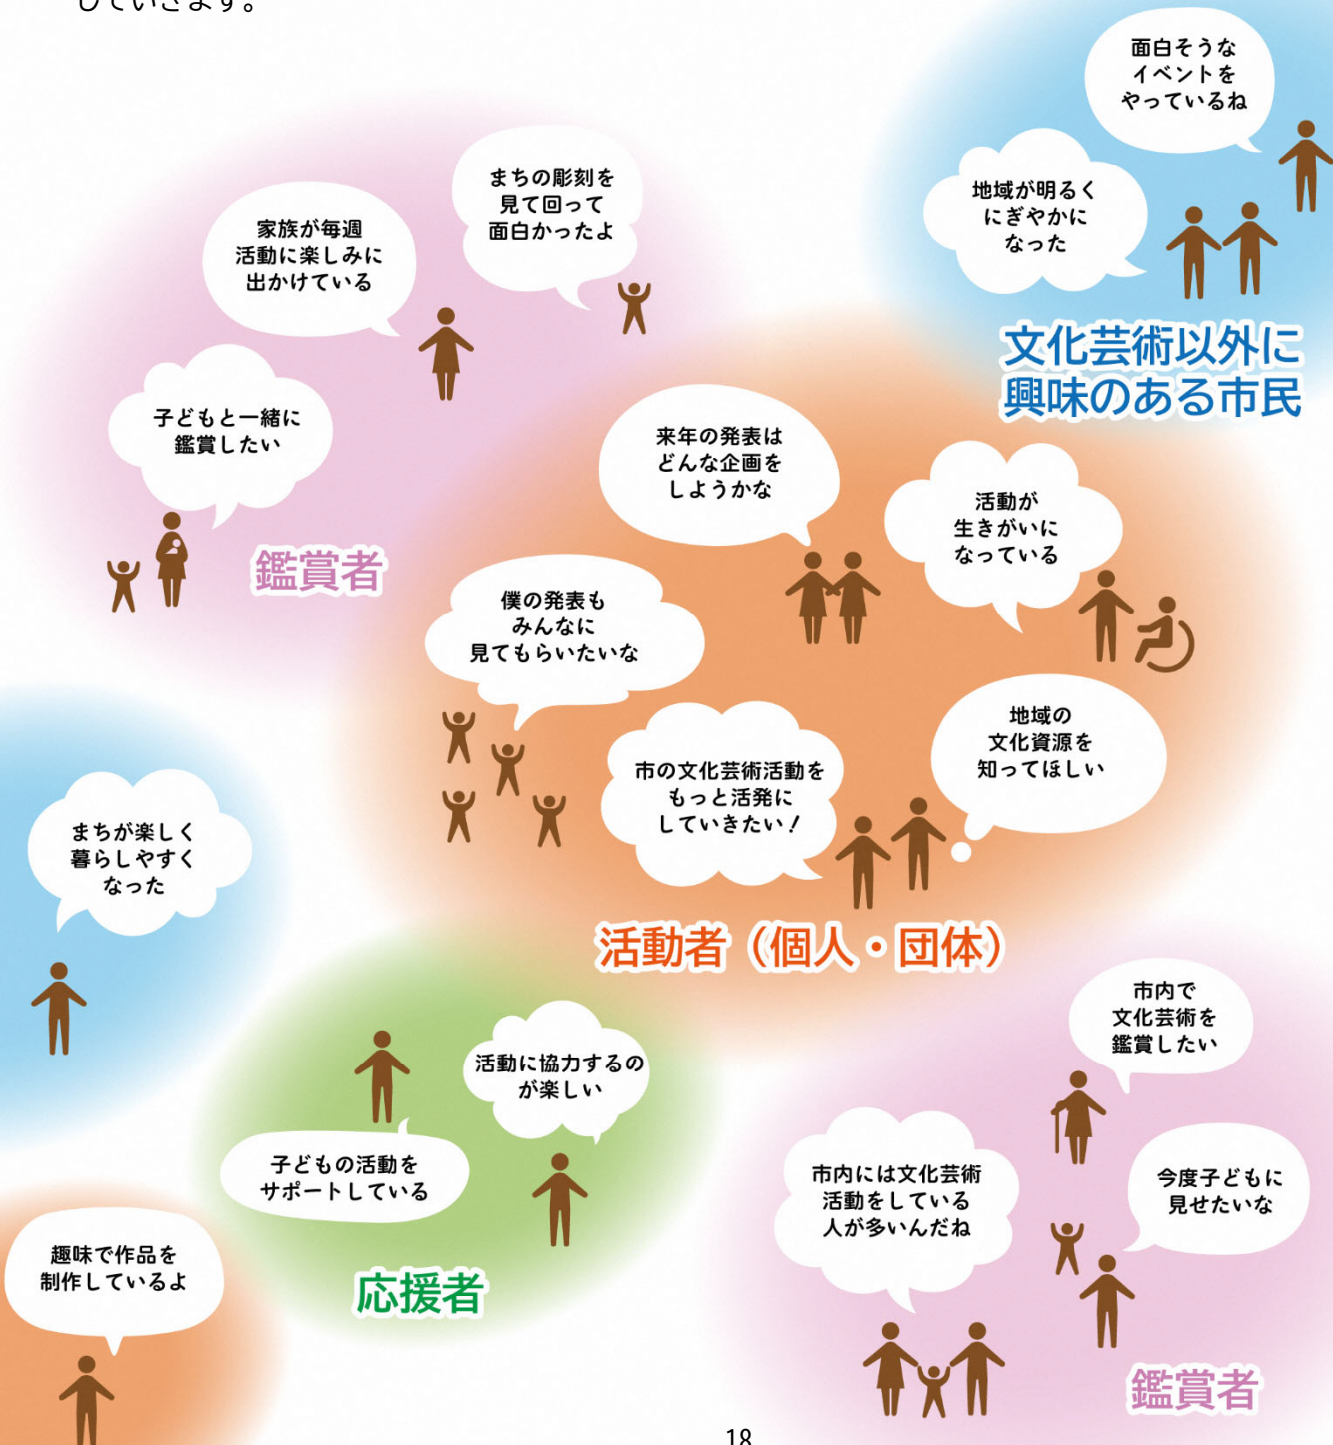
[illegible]

面白そうなイベントをやっているね

地域が明るくにぎやかになった

文化芸術以外に興味のある市民

家族が毎週活動に楽しみに出かけている

まちの彫刻を見て回って面白かったよ

子どもと一緒に鑑賞したい

鑑賞者

来年の発表はどんな企画をしようかな

活動が生きがいになっている

僕の発表もみんなに見てもらいたいな

地域の文化資源を知ってほしい

市の文化芸術活動をもっと活発にしていきたい！

まちが楽しく暮らしやすくなった

活動者（個人・団体）

市内で文化芸術を鑑賞したい

活動に協力するのが楽しい

子どもの活動をサポートしている

市内には文化芸術活動をしている人が多いんだね

今度子どもに見せたいな

趣味で作品を制作しているよ

応援者

鑑賞者

18